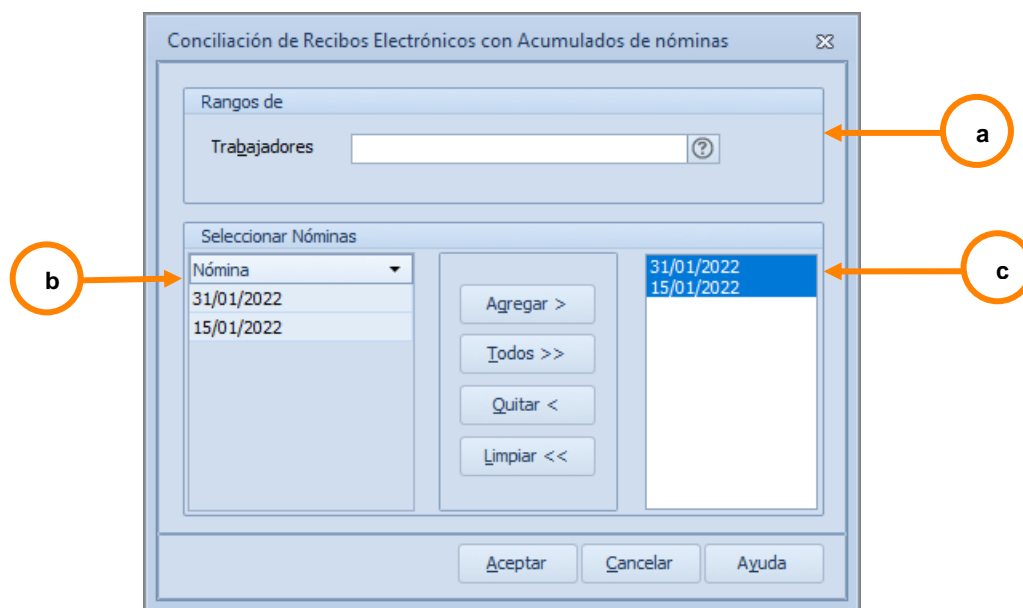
Conciliación de Recibos Electrónicos con Acumulados de nóminas

Rangos de

Trabajadores

a

Seleccionar Nóminas

b

Nómina

31/01/2022

15/01/2022

Agregar >

Todos >>

Quitar <

Limpiar <<

31/01/2022
15/01/2022

c

Aceptar

Cancelar

Ayuda